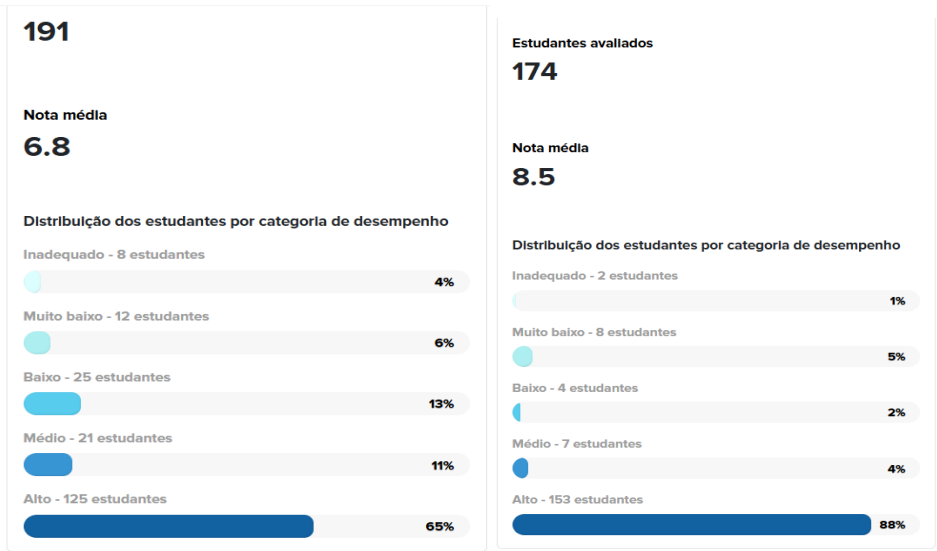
191

Nota média
6.8

Distribuição dos estudantes por categoria de desempenho

Inadequado - 8 estudantes
4%

Muito baixo - 12 estudantes
6%

Baixo - 25 estudantes
13%

Médio - 21 estudantes
11%

Alto - 125 estudantes
65%

Estudantes avaliados
174

Nota média
8.5

Distribuição dos estudantes por categoria de desempenho

Inadequado - 2 estudantes
1%

Muito baixo - 8 estudantes
5%

Baixo - 4 estudantes
2%

Médio - 7 estudantes
4%

Alto - 153 estudantes
88%